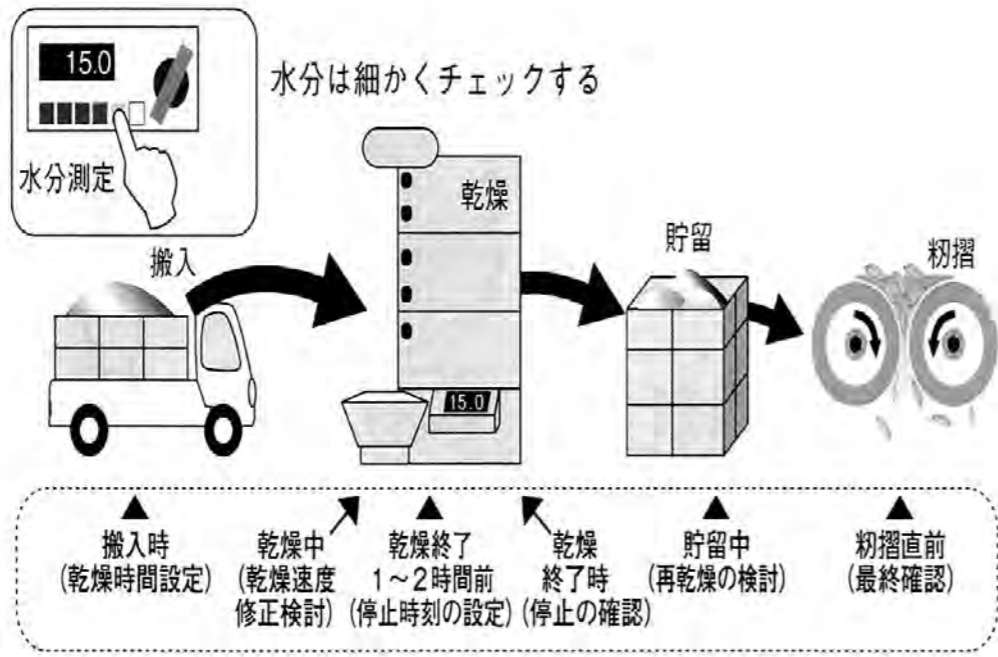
15.0

水分測定

水分は細かくチェックする

乾燥

15.0

搬入

貯留

籾摺

▲
搬入時
(乾燥時間設定)

乾燥中
(乾燥速度
修正検討)

▲
乾燥終了
1～2時間前
(停止時刻の設定)

乾燥
終了時
(停止の確認)

▲
貯留中
(再乾燥の検討)

▲
籾摺直前
(最終確認)